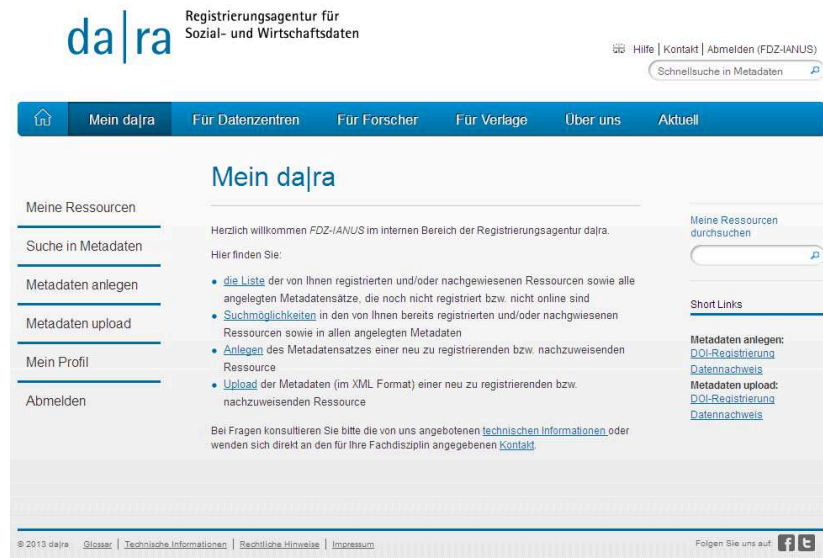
da|ra Registrierungsagentur für Sozial- und Wirtschaftsdaten

Hilfe | Kontakt | Abmelden (FDZ-IANUS)

Schnellsuche in Metadaten

Mein da|ra | Für Datenzentren | Für Forscher | Für Verlage | Über uns | Aktuell

Meine Ressourcen
Suche in Metadaten
Metadaten anlegen
Metadaten upload
Mein Profil
Abmelden

Mein da|ra

Herzlich willkommen *FDZ-IANUS* im internen Bereich der Registrierungsagentur da|ra.

Hier finden Sie:

- die Liste der von Ihnen registrierten und/oder nachgewiesenen Ressourcen sowie alle angelegten Metadatensätze, die noch nicht registriert bzw. nicht online sind
- Suchmöglichkeiten in den von Ihnen bereits registrierten und/oder nachgwiesenen Ressourcen sowie in allen angelegten Metadaten
- Anlegen des Metadatensatzes einer neu zu registrierenden bzw. nachzuweisenden Ressource
- Upload der Metadaten (im XML Format) einer neu zu registrierenden bzw. nachzuweisenden Ressource

Bei Fragen konsultieren Sie bitte die von uns angebotenen technischen Informationen oder wenden sich direkt an den für Ihre Fachdisziplin angegebenen Kontakt.

Meine Ressourcen durchsuchen

Short Links

Metadaten anlegen:
DOI-Registrierung
Datennachweis
Metadaten upload:
DOI-Registrierung
Datennachweis

© 2013 da|ra Glossar | Technische Informationen | Rechtliche Hinweise | Impressum

Folgen Sie uns auf